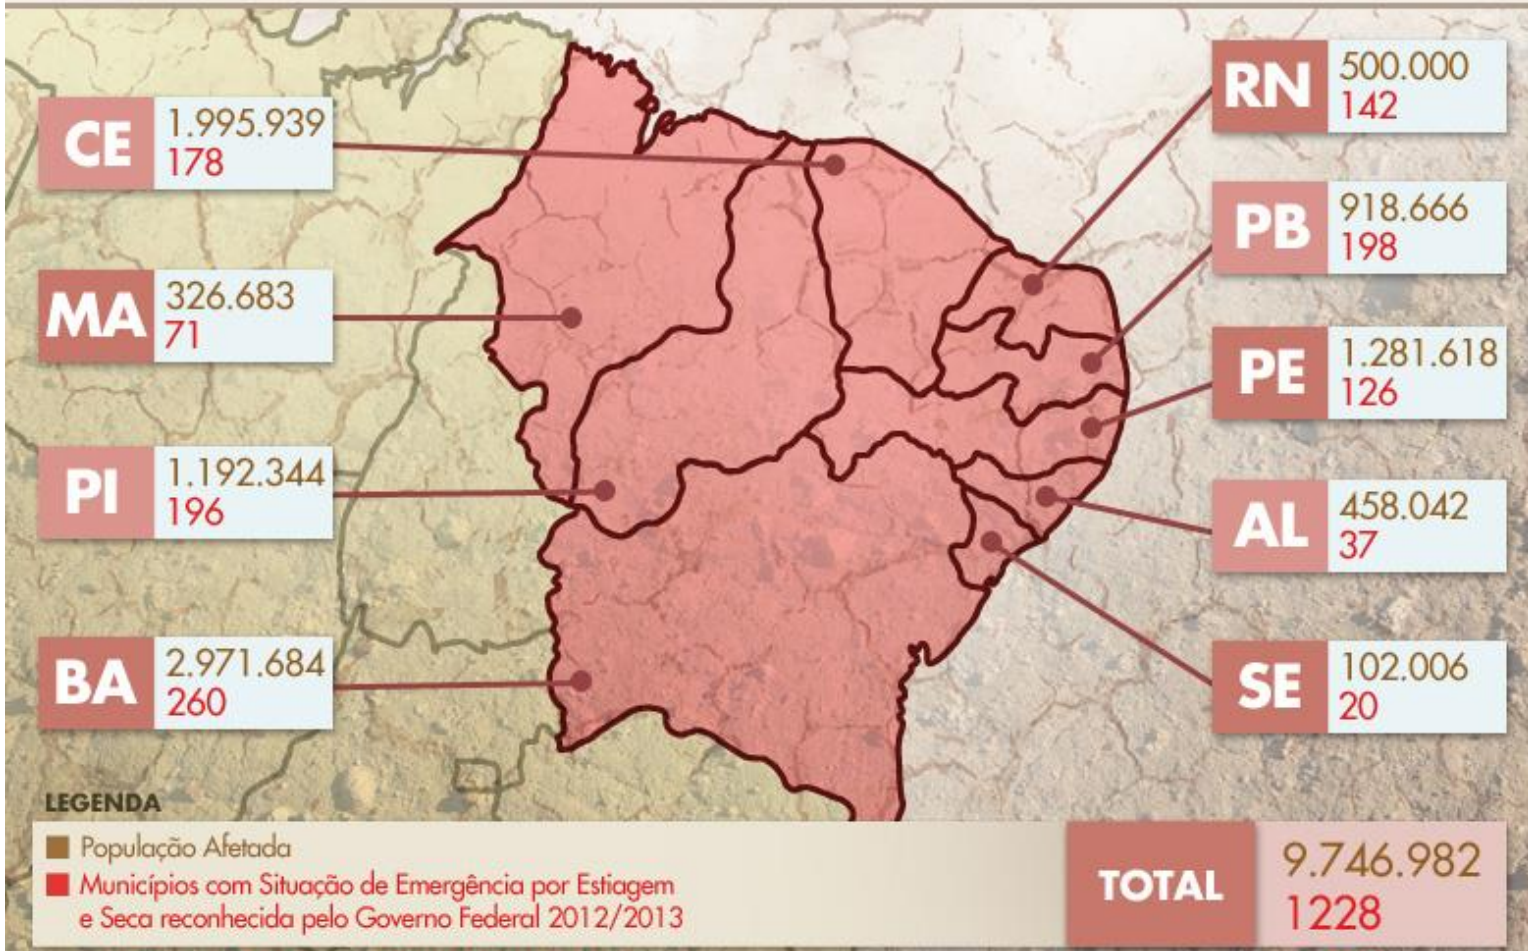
CE 1.995.939
178

MA 326.683
71

PI 1.192.344
196

BA 2.971.684
260

RN 500.000
142

PB 918.666
198

PE 1.281.618
126

AL 458.042
37

SE 102.006
20

LEGENDA
População Afetada
Municípios com Situação de Emergência por Estiagem e Seca reconhecida pelo Governo Federal 2012/2013

TOTAL 9.746.982
1228